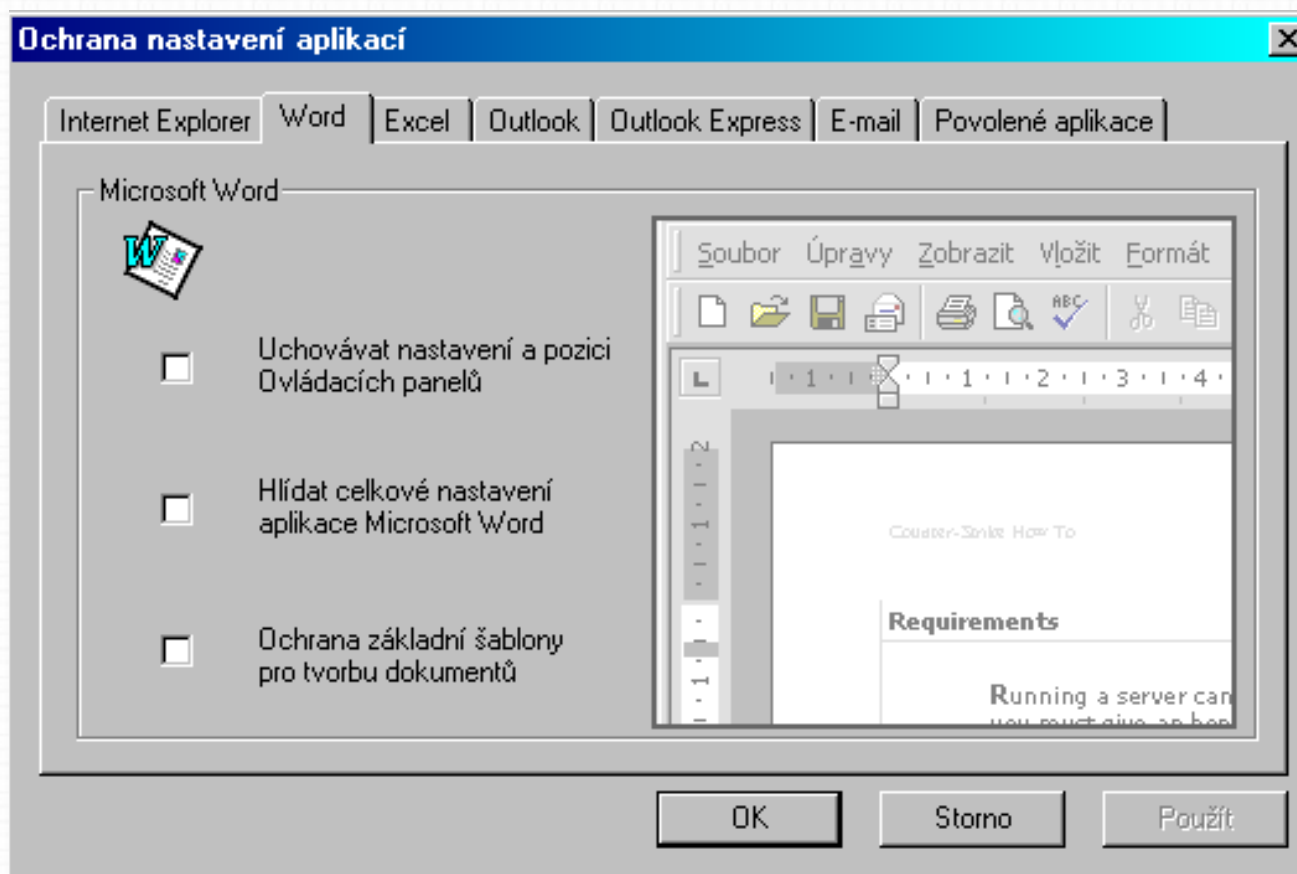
Ochrana nastavení aplikací

Internet Explorer | Word | Excel | Outlook | Outlook Express | E-mail | Povolené aplikace

Microsoft Word

Uchovávat nastavení a pozici Ovládacích panelů

Hlídat celkové nastavení aplikace Microsoft Word

Ochrana základní šablony pro tvorbu dokumentů

Soubor Úpravy Zobrazit Vložit Formát

1 · 1 · 2 · 3 · 4

Counter-Strike How To

Requirements

Running a server can
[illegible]

OK Storno Použít